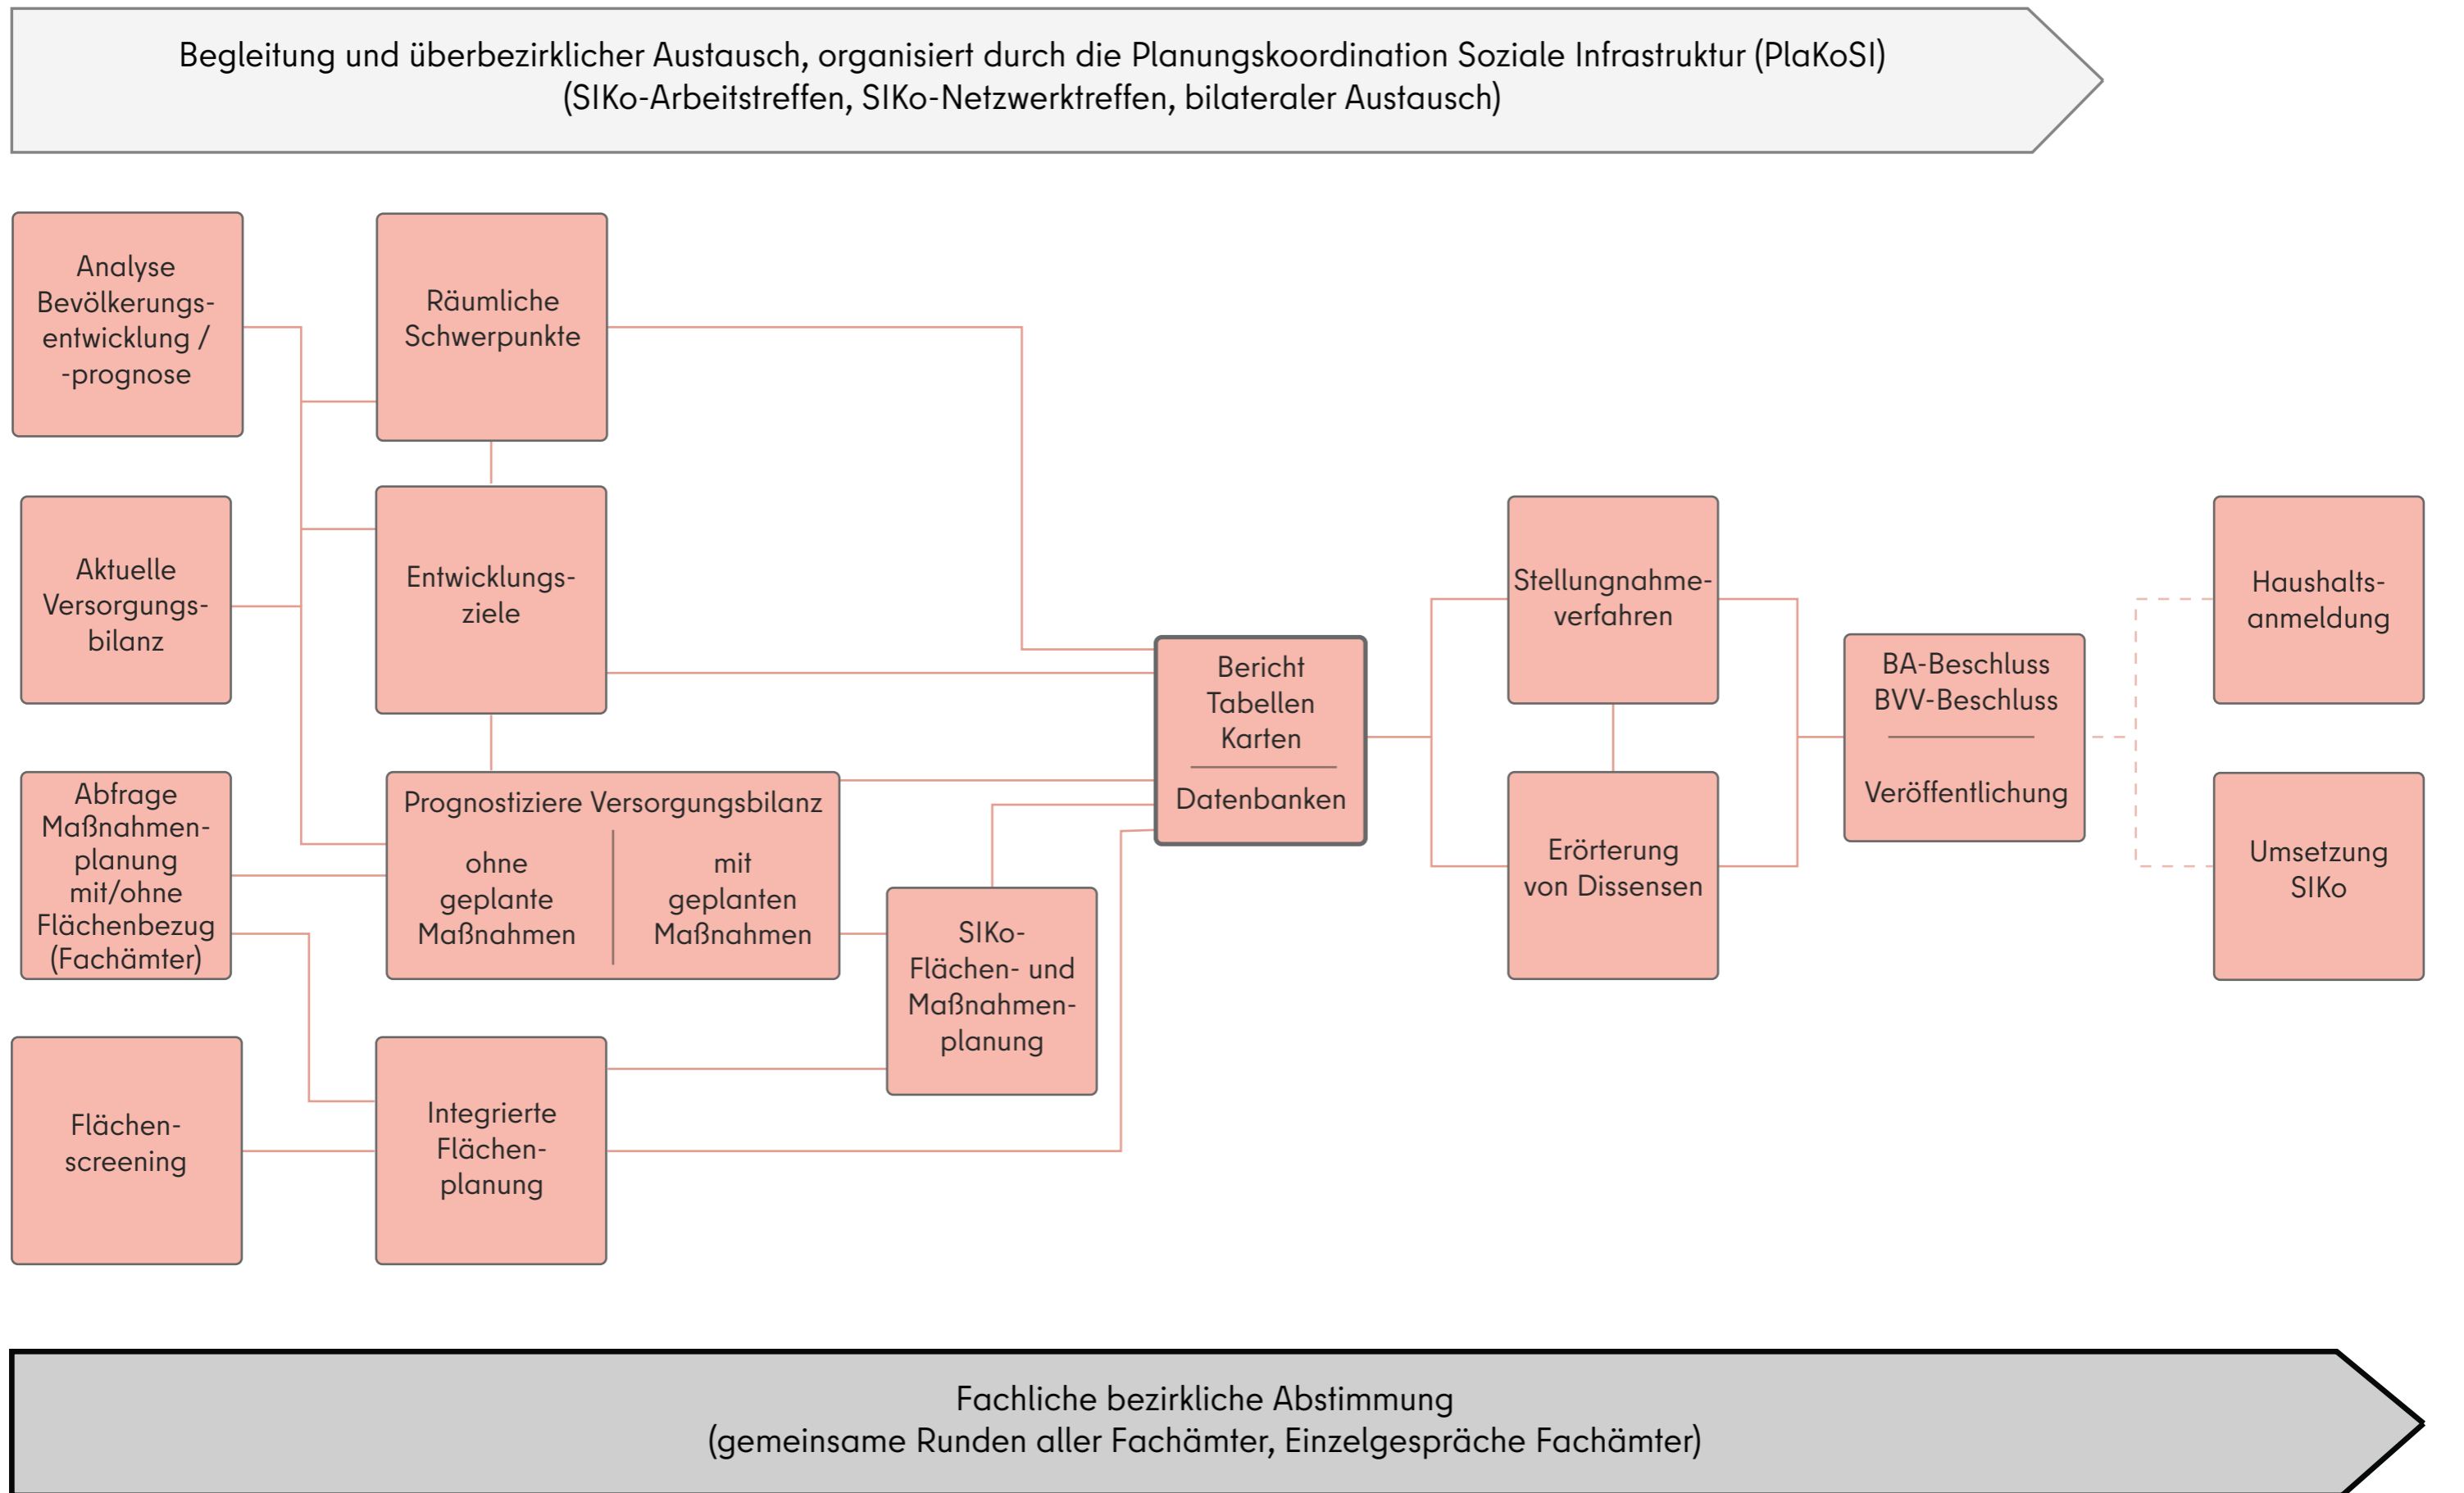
Begleitung und überbezirklicher Austausch, organisiert durch die Planungskoordination Soziale Infrastruktur (PlaKoSI)
(SIKo-Arbeitstreffen, SIKo-Netzwerktreffen, bilateraler Austausch)

Analyse Bevölkerungsentwicklung / -prognose

Räumliche Schwerpunkte

Aktuelle Versorgungsbilanz

Entwicklungsziele

Abfrage Maßnahmenplanung mit/ohne Flächenbezug (Fachämter)

Prognostiziere Versorgungsbilanz

ohne geplante Maßnahmen

mit geplanten Maßnahmen

Flächenscreening

Integrierte Flächenplanung

SIKo-Flächen- und Maßnahmenplanung

Bericht
Tabellen
Karten

Datenbanken

Stellungnahmeverfahren

Erörterung von Dissensen

BA-Beschluss
BVV-Beschluss

Veröffentlichung

Haushaltsanmeldung

Umsetzung SIKo

Fachliche bezirkliche Abstimmung
(gemeinsame Runden aller Fachämter, Einzelgespräche Fachämter)